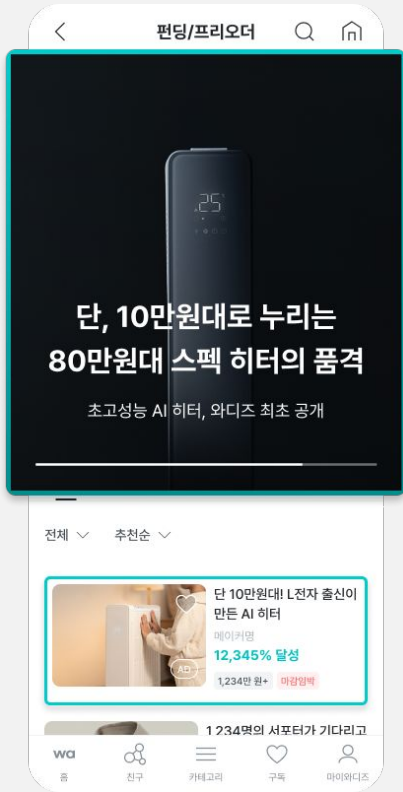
펀딩/프리오더

25

단, 10만원대로 누리는
80만원대 스펙 히터의 품격

초고성능 AI 히터, 와디즈 최초 공개

전체 ∨ 추천순 ∨

단 10만원대! L전자 출신이 만든 AI 히터
메이커명
12,345% 달성
1,234만 원+ 마감임박
AD

1,234명의 서포터가 기다리고

wa 홈
친구
카테고리
구독
마이와디즈